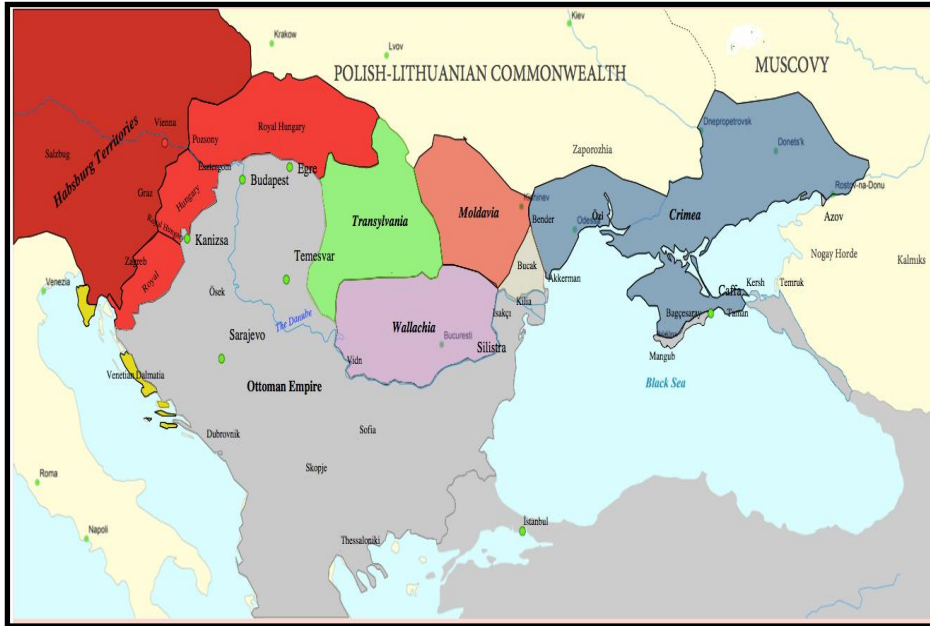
Kiev
Krakow
Lvov
POLISH-LITHUANIAN COMMONWEALTH
MUSCOVY
Habsburg Territories
Salzburg
Vienna
Pozsony
Royal Hungary
Esztergom
Egre
Budapest
Graz
Hungary
Royal Hungary
Kanizsa
Zagreb
Royal
Transylvania
Moldavia
Zaporozhia
Dnepropetrovsk
Donets'k
Rostov-na-Donu
Azov
Crimea
Kishinev
Bender
Ozi
Odessa
Nogay Horde
Kalmıks
Temesvar
Bucak
Akkerman
Kerch
Temruk
Caffa
Taman
Bagçesaray
Mangub
Venezia
Ösek
The Danube
Kilia
Isakçı
Wallachia
Bucuresti
Sarajevo
Vidin
Silistra
Venetian Dalmatia
Ottoman Empire
Black Sea
Dubrovnik
Sofia
Roma
Skopje
Napoli
Istanbul
Thessaloniki